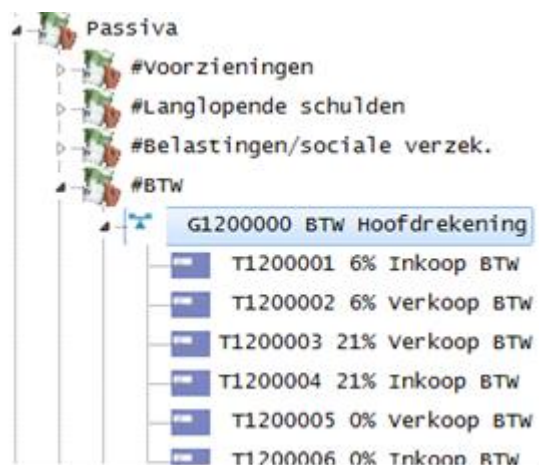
Passiva
#Voorzieningen
#Langlopende schulden
#Belastingen/sociale verzek.
#BTW
G1200000 BTW Hoofdrekening
T1200001 6% Inkoop BTW
T1200002 6% Verkoop BTW
T1200003 21% Verkoop BTW
T1200004 21% Inkoop BTW
T1200005 0% Verkoop BTW
T1200006 0% Inkoop BTW